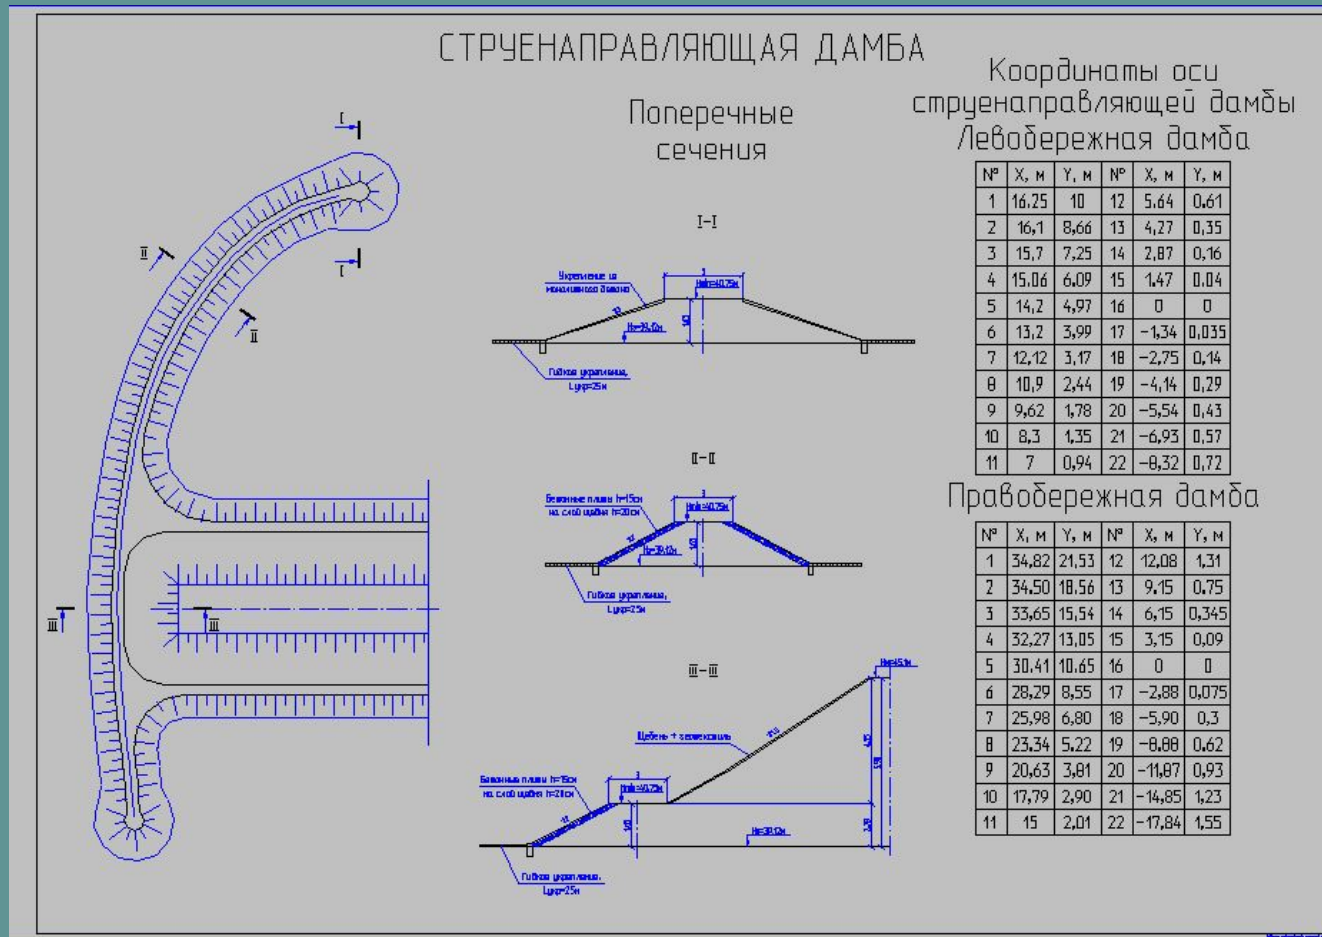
СТРУЕНАПРАВЛЯЮЩАЯ ДАМБА

Поперечные сечения

Координаты оси струенаправляющей дамбы

Левобережная дамба

| № | X, м | Y, м | № | X, м | Y, м |
|---|---|---|---|---|---|
| 1 | 16,25 | 10 | 12 | 5,64 | 0,61 |
| 2 | 16,1 | 8,66 | 13 | 4,27 | 0,35 |
| 3 | 15,7 | 7,25 | 14 | 2,87 | 0,16 |
| 4 | 15,06 | 6,09 | 15 | 1,47 | 0,04 |
| 5 | 14,2 | 4,97 | 16 | 0 | 0 |
| 6 | 13,2 | 3,99 | 17 | -1,34 | 0,035 |
| 7 | 12,12 | 3,17 | 18 | -2,75 | 0,14 |
| 8 | 10,9 | 2,44 | 19 | -4,14 | 0,29 |
| 9 | 9,62 | 1,78 | 20 | -5,54 | 0,43 |
| 10 | 8,3 | 1,35 | 21 | -6,93 | 0,57 |
| 11 | 7 | 0,94 | 22 | -8,32 | 0,72 |

Правобережная дамба

| № | X, м | Y, м | № | X, м | Y, м |
|---|---|---|---|---|---|
| 1 | 34,82 | 21,53 | 12 | 12,08 | 1,31 |
| 2 | 34,50 | 18,56 | 13 | 9,15 | 0,75 |
| 3 | 33,65 | 15,54 | 14 | 6,15 | 0,345 |
| 4 | 32,27 | 13,05 | 15 | 3,15 | 0,09 |
| 5 | 30,41 | 10,65 | 16 | 0 | 0 |
| 6 | 28,29 | 8,55 | 17 | -2,88 | 0,075 |
| 7 | 25,98 | 6,80 | 18 | -5,90 | 0,3 |
| 8 | 23,34 | 5,22 | 19 | -8,88 | 0,62 |
| 9 | 20,63 | 3,81 | 20 | -11,87 | 0,93 |
| 10 | 17,79 | 2,90 | 21 | -14,85 | 1,23 |
| 11 | 15 | 2,01 | 22 | -17,84 | 1,55 |

I-I

Укрепление из монолитного бетона

Hmin=40,75м

H=38,10м

Гибкое укрепление, Lукр=25м

II-II

Бетонные плиты h=15см на слой щебня h=20см

Hmin=40,75м

H=38,10м

Гибкое укрепление, Lукр=25м

III-III

Hм=45,1м

Щебень + геомембрана

Бетонные плиты h=15см на слой щебня h=20см

Hmin=40,75м

H=38,10м

Гибкое укрепление, Lукр=25м

I I II II III III